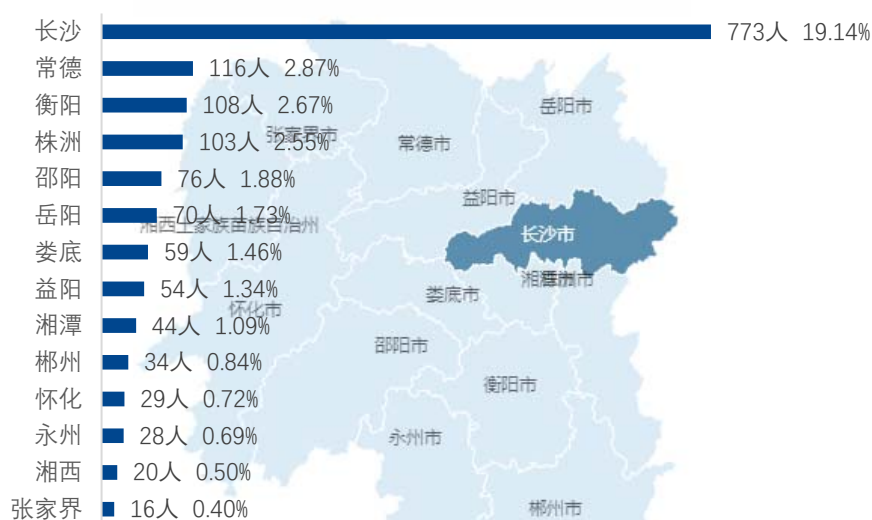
长沙 773人 19.14%
常德 116人 2.87%
衡阳 108人 2.67%
株洲 103人 2.55%
邵阳 76人 1.88%
岳阳 70人 1.73%
娄底 59人 1.46%
益阳 54人 1.34%
湘潭 44人 1.09%
郴州 34人 0.84%
怀化 29人 0.72%
永州 28人 0.69%
湘西 20人 0.50%
张家界 16人 0.40%

岳阳市
张家界市
常德市
益阳市
湘西土家族苗族自治州
长沙市
湘潭市
株洲市
娄底市
怀化市
邵阳市
衡阳市
永州市
郴州市